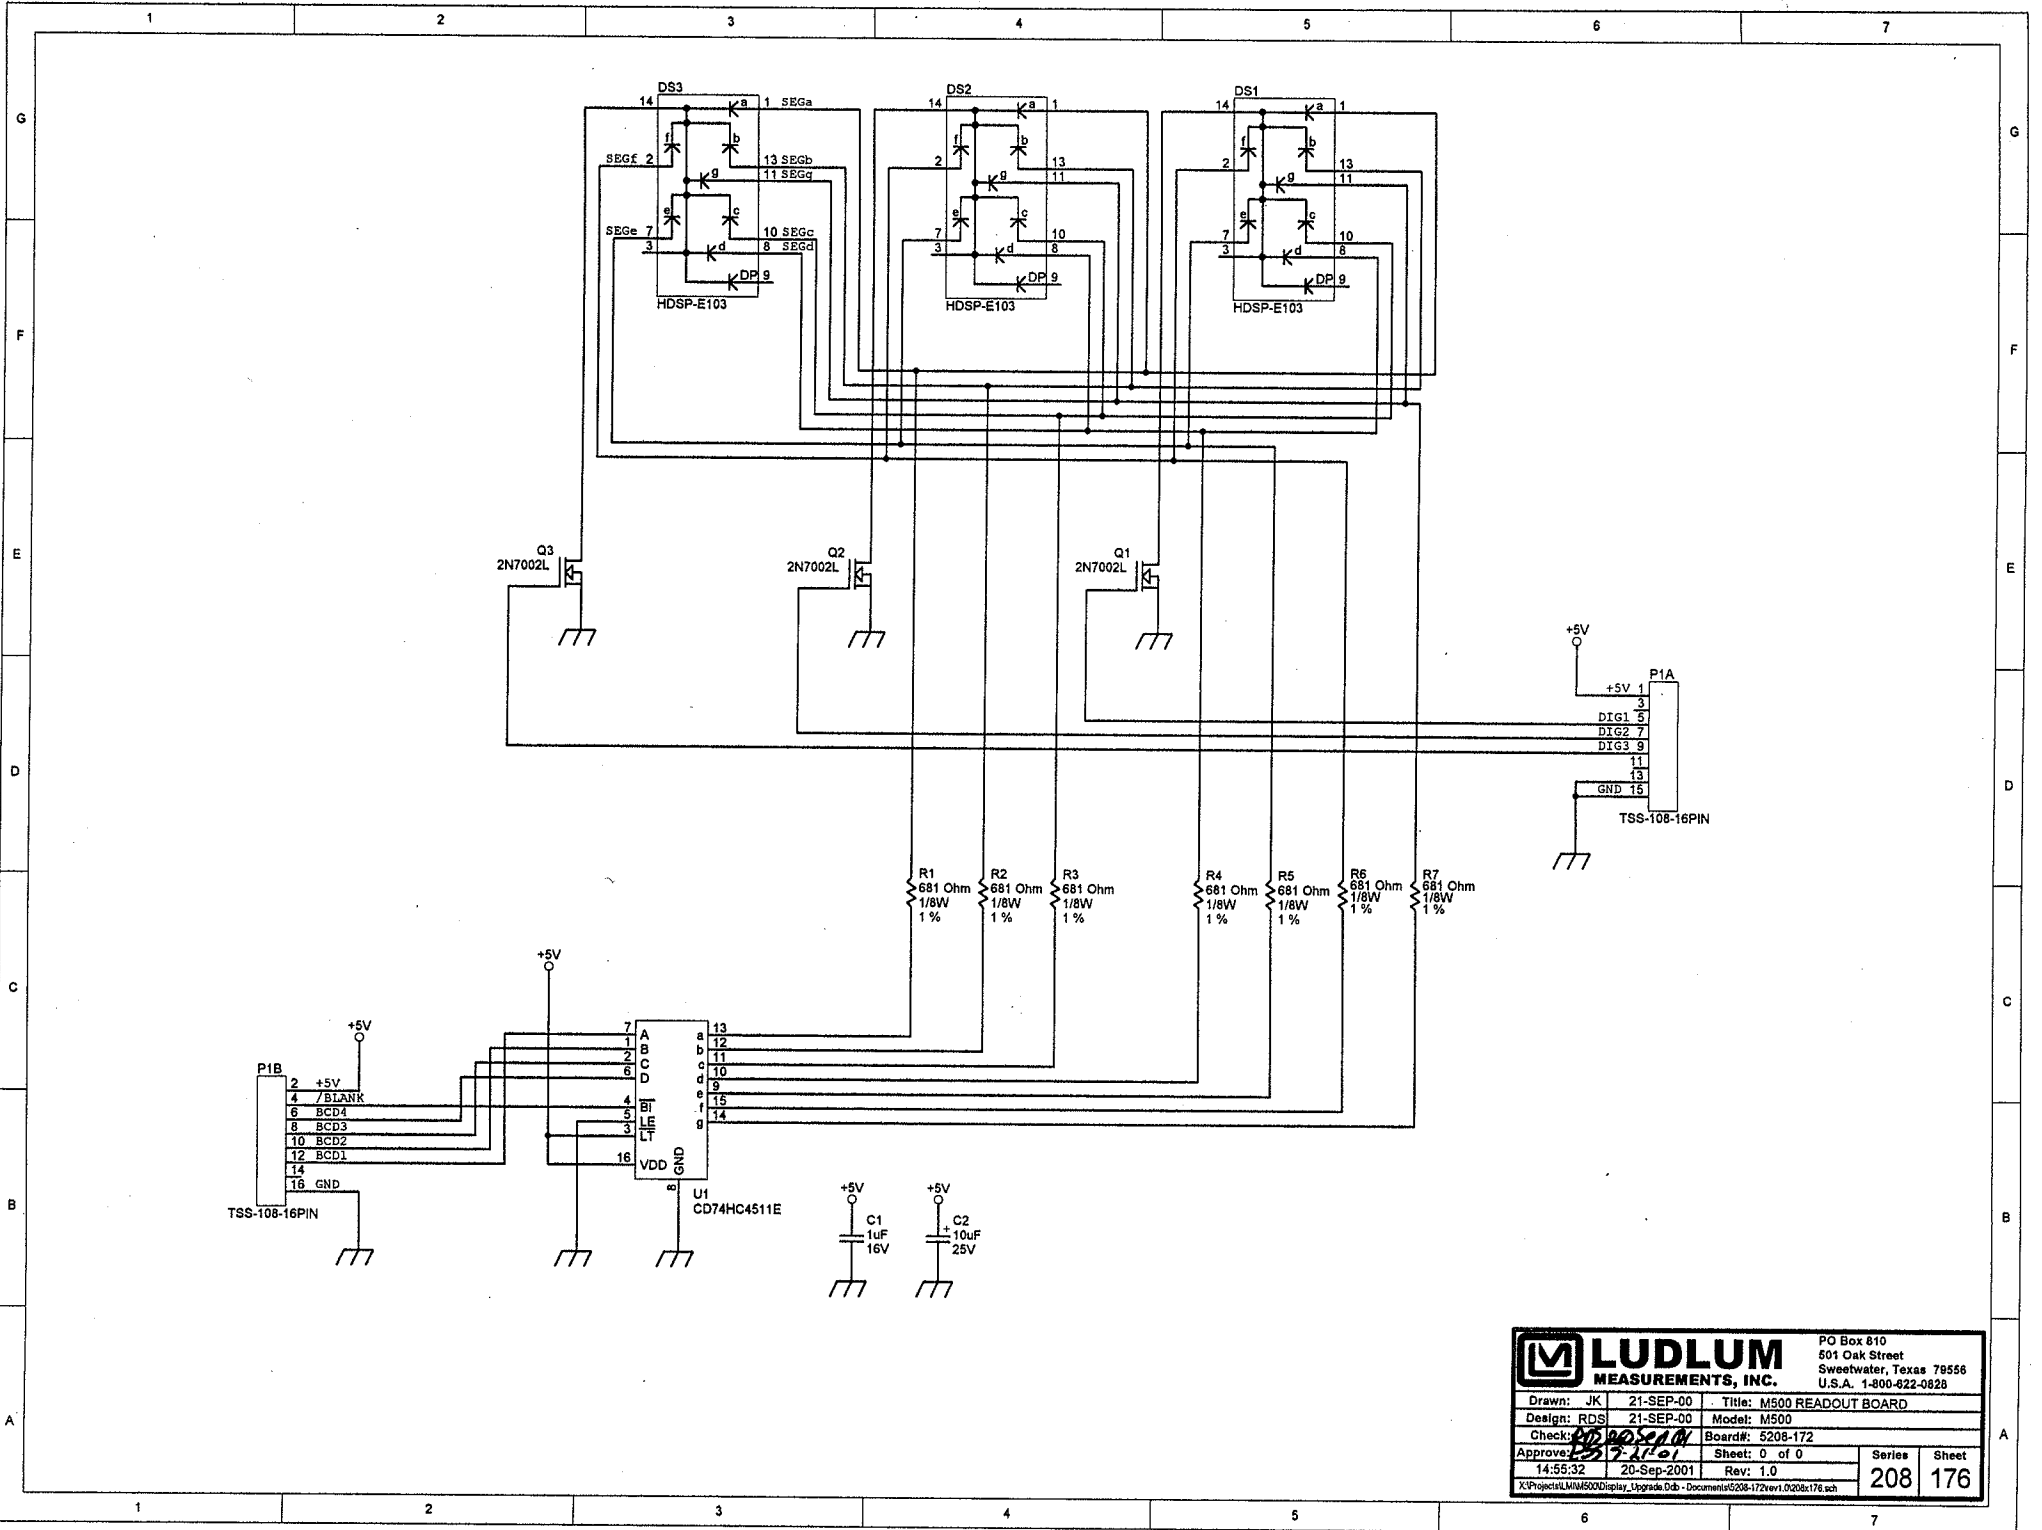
1 2 3 4 5 6 7

G

DS3
14 a 1 SEGa
f b
SEGf 2 13 SEGb
g 11 SEGg
e c
SEGe 7 10 SEGc
3 d 8 SEGd
DP 9
HDSP-E103

DS2
14 a 1
f b
2 13
g 11
e c
7 10
3 d 8
DP 9
HDSP-E103

DS1
14 a 1
f b
2 13
g 11
e c
7 10
3 d 8
DP 9
HDSP-E103

F

E

Q3
2N7002L

Q2
2N7002L

Q1
2N7002L

+5V
P1A
+5V 1
3
DIG1 5
DIG2 7
DIG3 9
11
13
GND 15
TSS-108-16PIN

D

R1
681 Ohm
1/8W
1 %

R2
681 Ohm
1/8W
1 %

R3
681 Ohm
1/8W
1 %

R4
681 Ohm
1/8W
1 %

R5
681 Ohm
1/8W
1 %

R6
681 Ohm
1/8W
1 %

R7
681 Ohm
1/8W
1 %

C

+5V

+5V
P1B
2 +5V
4 /BLANK
6 BCD4
8 BCD3
10 BCD2
12 BCD1
14
16 GND
TSS-108-16PIN

7 A
1 B
2 C
6 D
4 $\overline{BI}$
5 $\overline{LE}$
3 $\overline{LT}$
16 VDD
GND 8
a 13
b 12
c 11
d 10
e 9
f 15
g 14
U1
CD74HC4511E

B

+5V
C1
1uF
16V

+5V
C2
10uF
25V

A

LUDLUM
MEASUREMENTS, INC.
PO Box 810
501 Oak Street
Sweetwater, Texas 79556
U.S.A. 1-800-622-0828

| Drawn: JK | 21-SEP-00 | Title: M500 READOUT BOARD | |
|---|---|---|---|
| Design: RDS | 21-SEP-00 | Model: M500 | |
| Check: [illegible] | 20 Sep 01 | Board#: 5208-172 | |
| Approve: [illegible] | 9-21-01 | Sheet: 0 of 0 | Series 208 / Sheet 176 |
| 14:55:32 | 20-Sep-2001 | Rev: 1.0 | |

X:\Projects\LMI\M500\Display_Upgrade.Ddb - Documents\5208-172rev1.0\208x176.sch